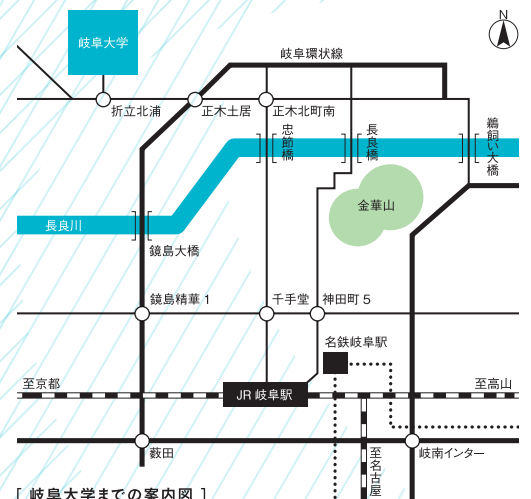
N

岐阜大学

岐阜環状線

折立北浦

正木土居

正木北町南

忠節橋

長良橋

鵜飼い大橋

長良川

鏡島大橋

金華山

鏡島精華１

千手堂

神田町５

名鉄岐阜駅

至京都

JR 岐阜駅

至高山

薮田

至名古屋

岐南インター

［ 岐阜大学までの案内図 ］